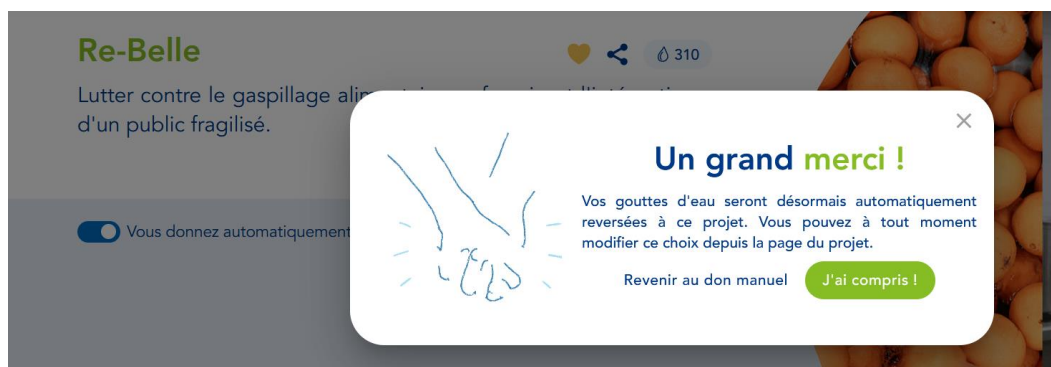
Re-Belle

310

Lutter contre le gaspillage ali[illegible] d'un public fragilisé.

Vous donnez automatiquement

×

Un grand merci !

Vos gouttes d'eau seront désormais automatiquement reversées à ce projet. Vous pouvez à tout moment modifier ce choix depuis la page du projet.

Revenir au don manuel

J'ai compris !